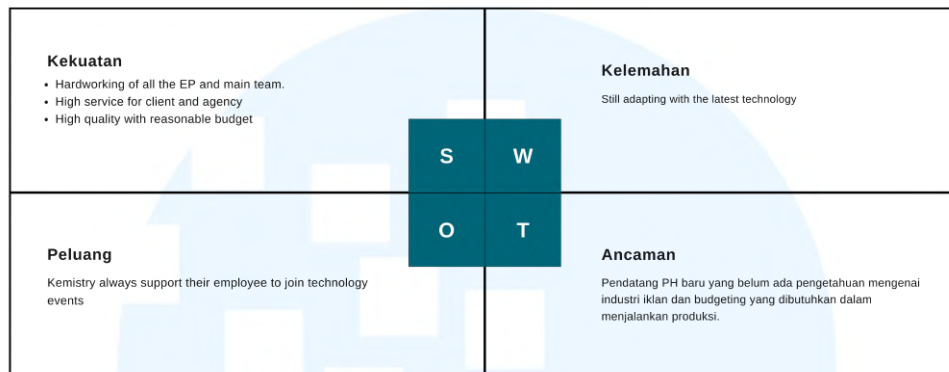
Kekuatan

- Hardworking of all the EP and main team.
- High service for client and agency
- High quality with reasonable budget

Kelemahan

Still adapting with the latest technology

S

W

O

T

Peluang

Kemistry always support their employee to join technology events

Ancaman

Pendatang PH baru yang belum ada pengetahuan mengenai industri iklan dan budgeting yang dibutuhkan dalam menjalankan produksi.